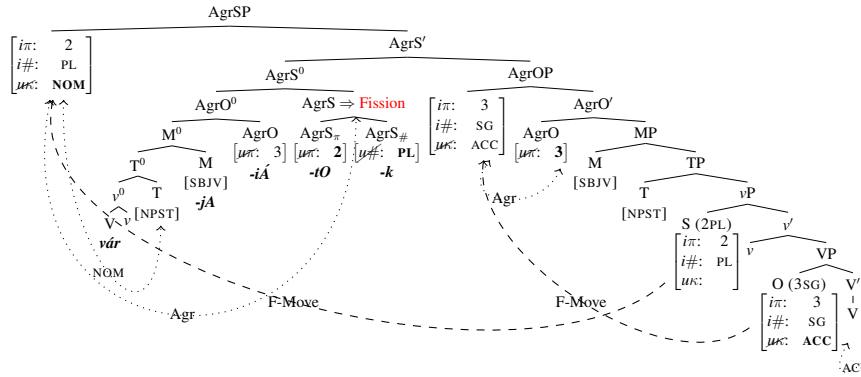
AgrSP

$\begin{bmatrix} i\pi: & 2 \\ i\#: & \text{PL} \\ u\kappa: & \textbf{NOM} \end{bmatrix}$

AgrS′

AgrS$^0$

AgrOP

AgrO$^0$

AgrS ⇒ Fission

$\begin{bmatrix} i\pi: & 3 \\ i\#: & \text{SG} \\ u\kappa: & \text{ACC} \end{bmatrix}$

AgrO′

M$^0$

AgrO

AgrS$_\pi$

AgrS$_\#$

AgrO

MP

[$u\pi$: 3]

[$u\pi$: **2**]

[$u\#$: **PL**]

[$u\pi$: **3**]

T$^0$

M

*-iÁ*

*-tO*

*-k*

M

TP

$v^0$

T

[SBJV]

*-jA*

[SBJV]

T

$v$P

V

$v$

[NPST]

Agr

[NPST]

S (2PL)

$v$′

*vár*

$\begin{bmatrix} i\pi: & 2 \\ i\#: & \text{PL} \\ u\kappa: & \end{bmatrix}$

$v$

VP

NOM

O (3SG)

V′

V

Agr

F-Move

F-Move

$\begin{bmatrix} i\pi: & 3 \\ i\#: & \text{SG} \\ u\kappa: & \textbf{ACC} \end{bmatrix}$

AC